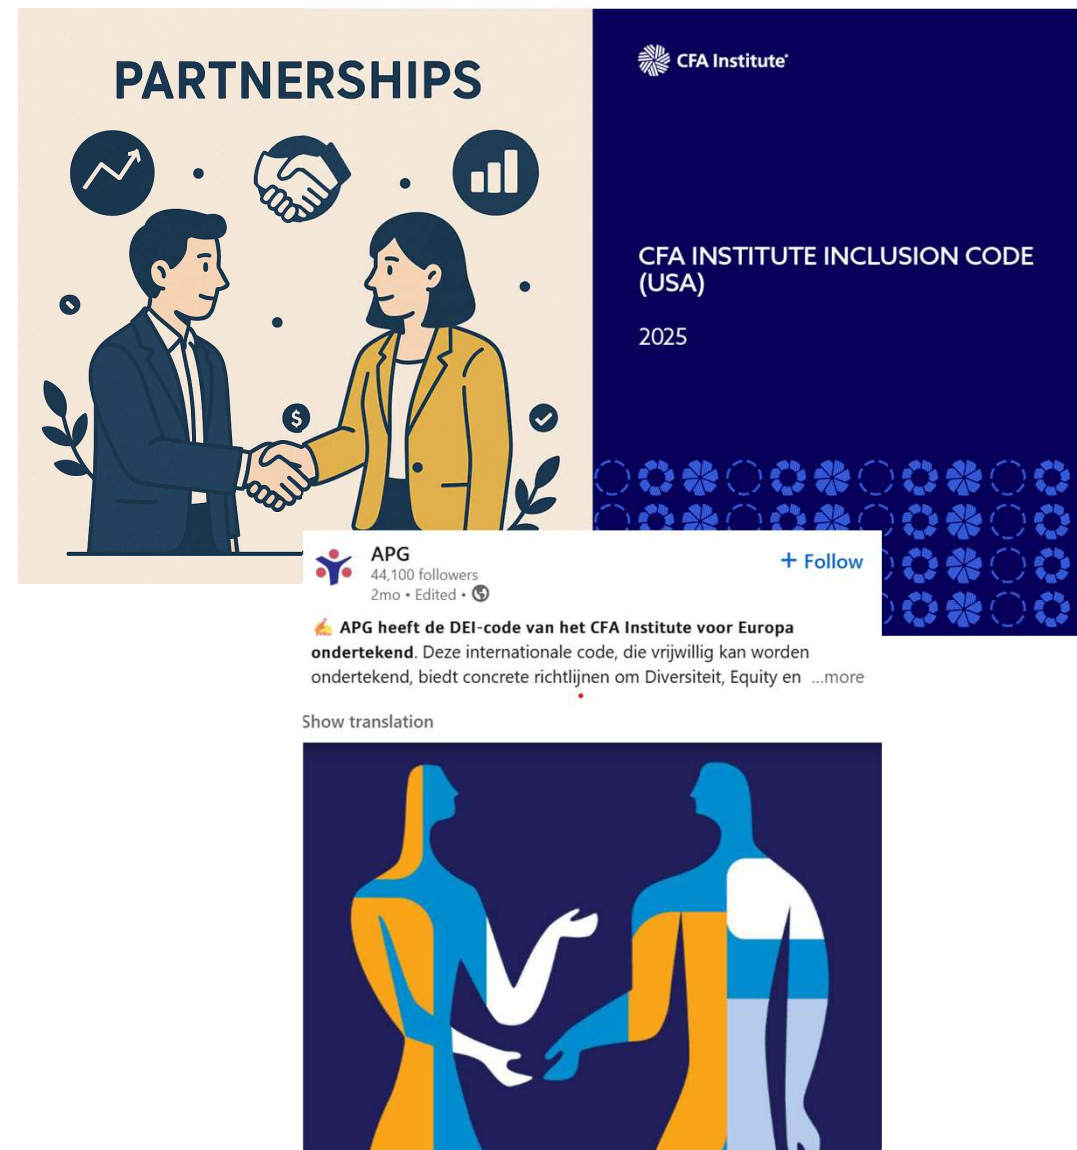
PARTNERSHIPS

CFA Institute

CFA INSTITUTE INCLUSION CODE (USA)

2025

APG
44,100 followers
2mo • Edited •

+ Follow

✍️ **APG heeft de DEI-code van het CFA Institute voor Europa ondertekend**. Deze internationale code, die vrijwillig kan worden ondertekend, biedt concrete richtlijnen om Diversiteit, Equity en ...more

Show translation